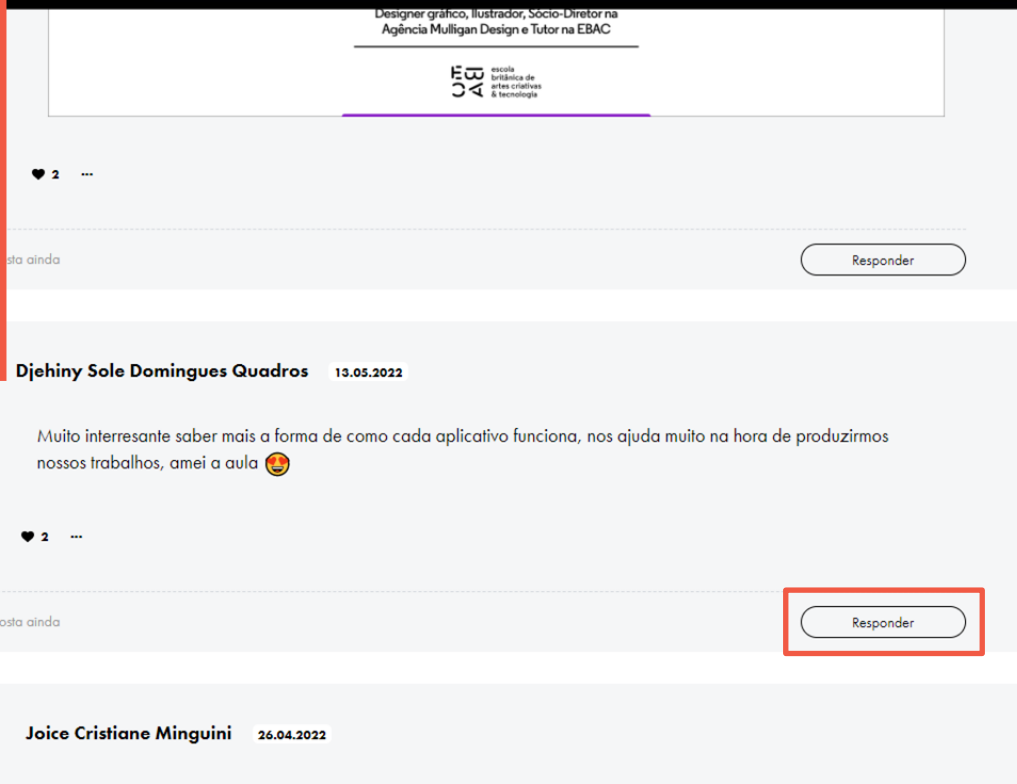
Designer gráfico, Ilustrador, Sócio-Diretor na Agência Mulligan Design e Tutor na EBAC

EBAC escola britânica de artes criativas & tecnologia

2 ...

osta ainda

Responder

Djehiny Sole Domingues Quadros 13.05.2022

Muito interresante saber mais a forma de como cada aplicativo funciona, nos ajuda muito na hora de produzirmos nossos trabalhos, amei a aula 😍

2 ...

osta ainda

Responder

Joice Cristiane Minguini 26.04.2022